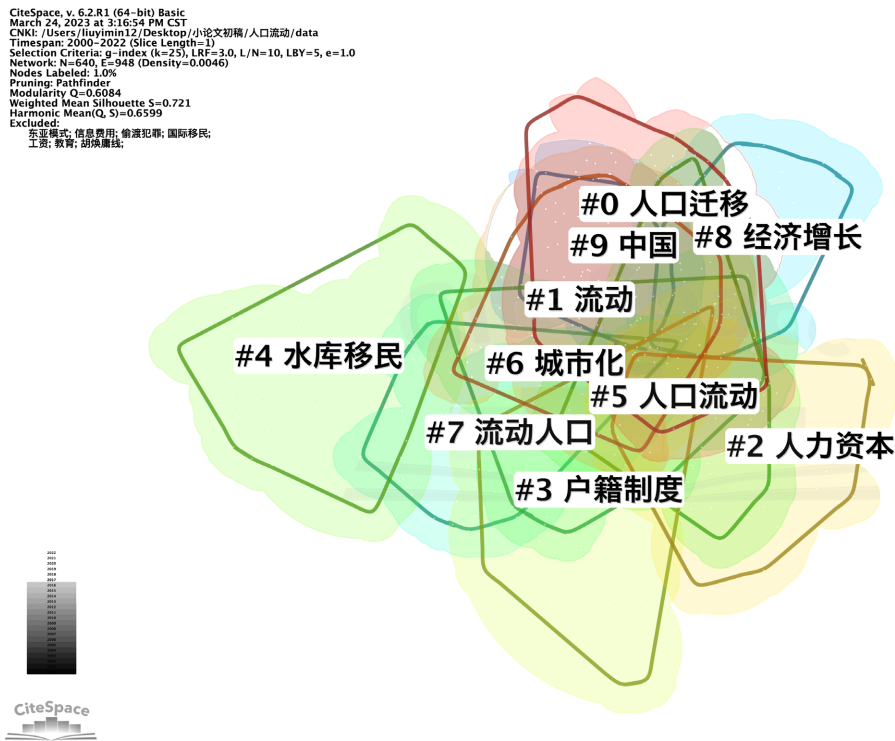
CiteSpace, v. 6.2.R1 (64-bit) Basic
March 24, 2023 at 3:16:54 PM CST
CNKI: /Users/liuyimin12/Desktop/小论文初稿/人口流动/data
Timespan: 2000-2022 (Slice Length=1)
Selection Criteria: g-index (k=25), LRF=3.0, L/N=10, LBY=5, e=1.0
Network: N=640, E=948 (Density=0.0046)
Nodes Labeled: 1.0%
Pruning: Pathfinder
Modularity Q=0.6084
Weighted Mean Silhouette S=0.721
Harmonic Mean(Q, S)=0.6599
Excluded:
东亚模式; 信息费用; 偷渡犯罪; 国际移民;
工资; 教育; 胡焕庸线;

#0 人口迁移
#9 中国
#8 经济增长
#1 流动
#4 水库移民
#6 城市化
#5 人口流动
#7 流动人口
#2 人力资本
#3 户籍制度

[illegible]

CiteSpace